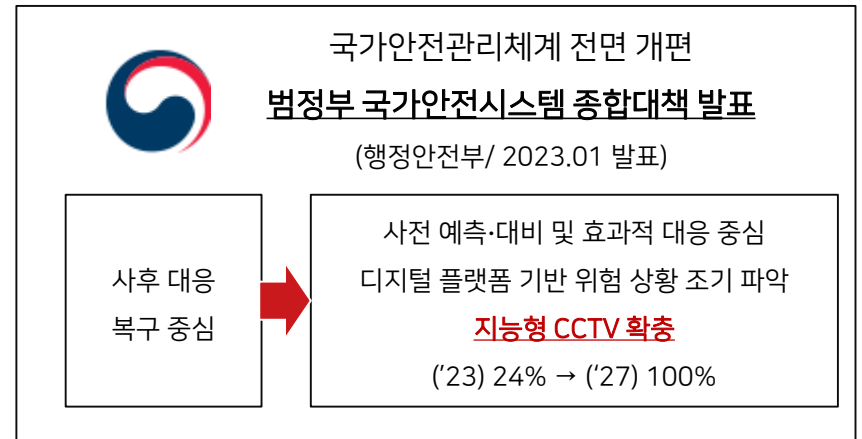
국가안전관리체계 전면 개편

범정부 국가안전시스템 종합대책 발표

(행정안전부/ 2023.01 발표)

사후 대응

복구 중심

사전 예측·대비 및 효과적 대응 중심

디지털 플랫폼 기반 위험 상황 조기 파악

지능형 CCTV 확충

('23) 24% → ('27) 100%